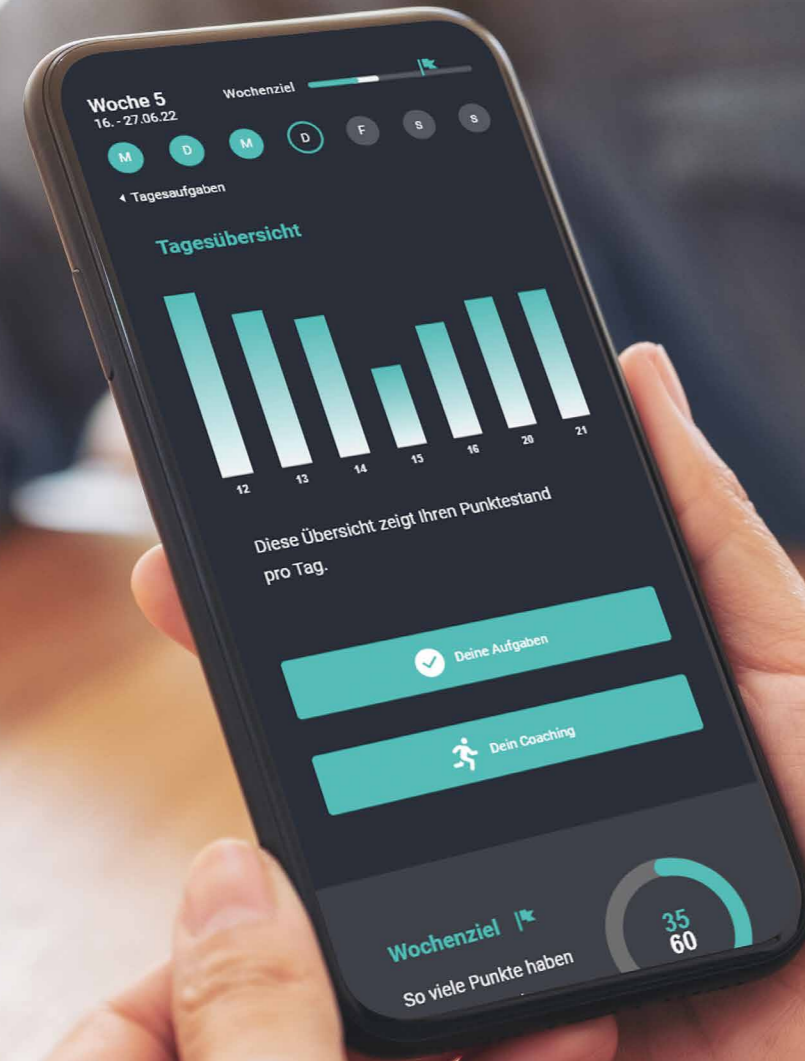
Woche 5
16. - 27.06.22

Wochenziel

M D M D F S S

Tagesaufgaben

Tagesübersicht

12 13 14 15 16 20 21

Diese Übersicht zeigt Ihren Punktestand pro Tag.

Deine Aufgaben

Dein Coaching

Wochenziel

So viele Punkte haben

35
60